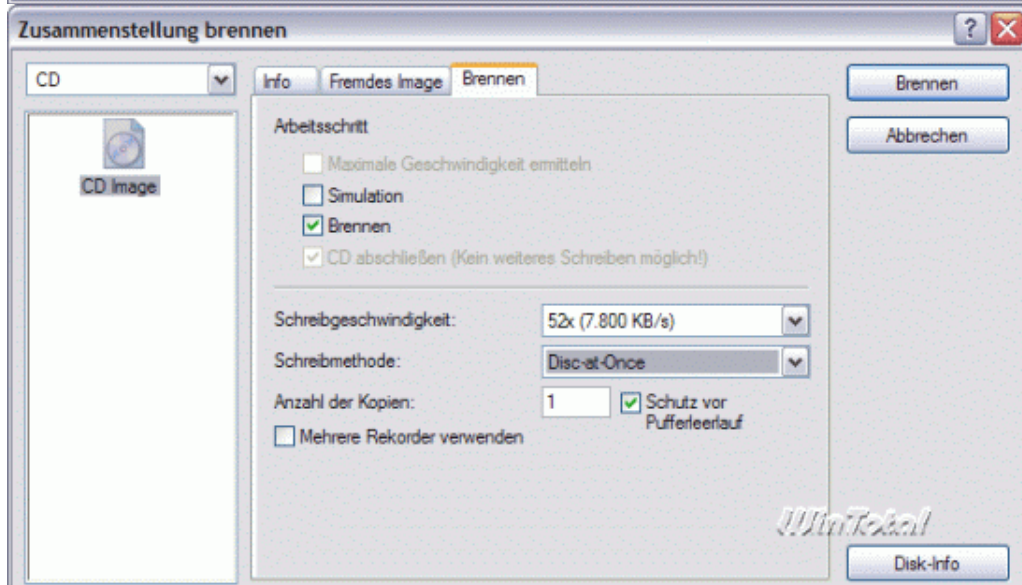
Zusammenstellung brennen

?

CD

CD Image

Info | Fremdes Image | Brennen

Arbeitsschritt

Maximale Geschwindigkeit ermitteln

Simulation

Brennen

CD abschließen (Kein weiteres Schreiben möglich!)

Schreibgeschwindigkeit: 52x (7.800 KB/s)

Schreibmethode: Disc-at-Once

Anzahl der Kopien: 1

Schutz vor Pufferleerlauf

Mehrere Rekorder verwenden

Brennen

Abbrechen

WinTotal

Disk-Info